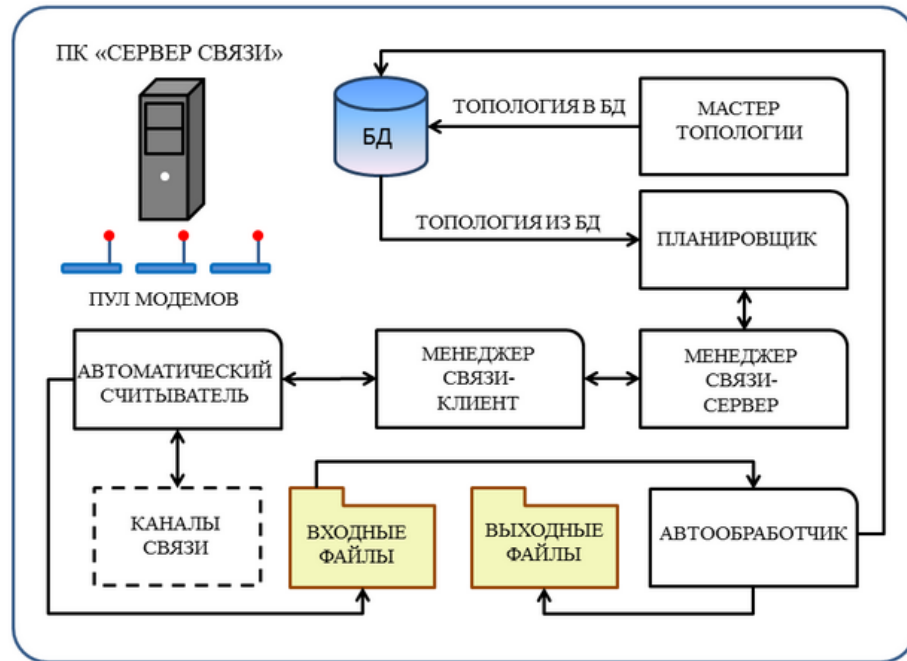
ПК «СЕРВЕР СВЯЗИ»

ПУЛ МОДЕМОВ

БД

ТОПОЛОГИЯ В БД

МАСТЕР ТОПОЛОГИИ

ТОПОЛОГИЯ ИЗ БД

ПЛАНИРОВЩИК

АВТОМАТИЧЕСКИЙ СЧИТЫВАТЕЛЬ

МЕНЕДЖЕР СВЯЗИ-КЛИЕНТ

МЕНЕДЖЕР СВЯЗИ-СЕРВЕР

КАНАЛЫ СВЯЗИ

ВХОДНЫЕ ФАЙЛЫ

ВЫХОДНЫЕ ФАЙЛЫ

АВТООБРАБОТЧИК